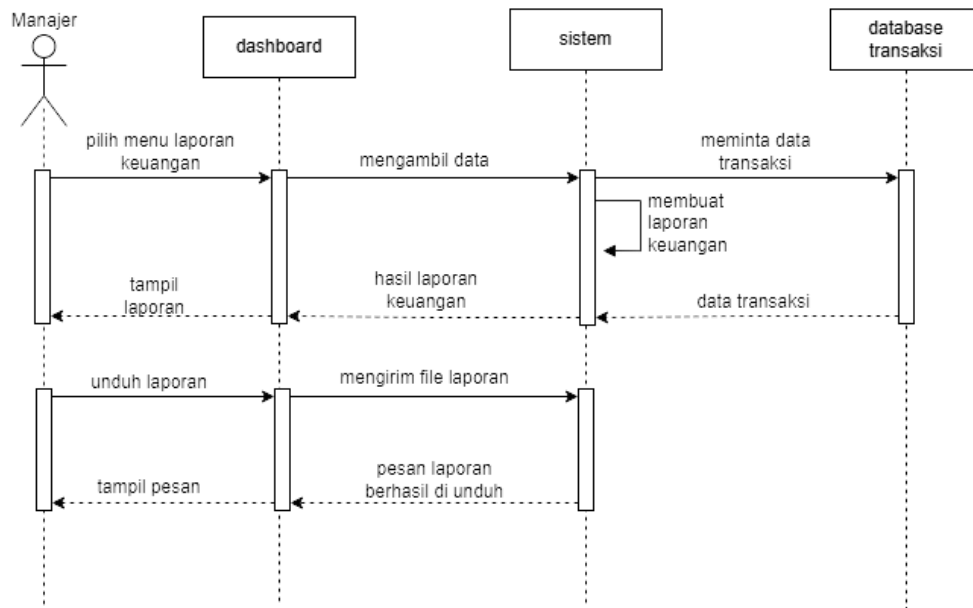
Manajer

dashboard

sistem

database transaksi

pilih menu laporan keuangan

mengambil data

meminta data transaksi

membuat laporan keuangan

tampil laporan

hasil laporan keuangan

data transaksi

unduh laporan

mengirim file laporan

tampil pesan

pesan laporan berhasil di unduh